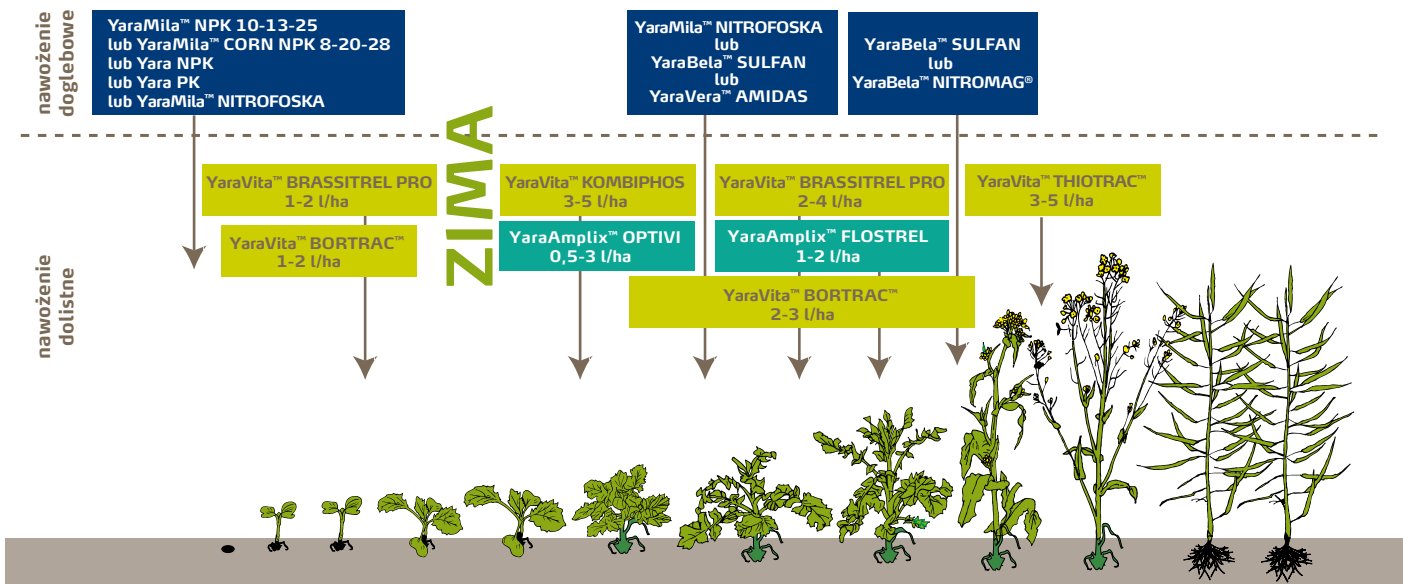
nawożenie doglebowe

YaraMila™ NPK 10-13-25
lub YaraMila™ CORN NPK 8-20-28
lub Yara NPK
lub Yara PK
lub YaraMila™ NITROFOSKA

YaraMila™ NITROFOSKA
lub
YaraBela™ SULFAN
lub
YaraVera™ AMIDAS

YaraBela™ SULFAN
lub
YaraBela™ NITROMAG®

ZIMA

nawożenie dolistne

YaraVita™ BRASSITREL PRO
1-2 l/ha

YaraVita™ BORTRAC™
1-2 l/ha

YaraVita™ KOMBIPHOS
3-5 l/ha

YaraAmplix™ OPTIVI
0,5-3 l/ha

YaraVita™ BRASSITREL PRO
2-4 l/ha

YaraAmplix™ FLOSTREL
1-2 l/ha

YaraVita™ BORTRAC™
2-3 l/ha

YaraVita™ THIOTRAC™
3-5 l/ha